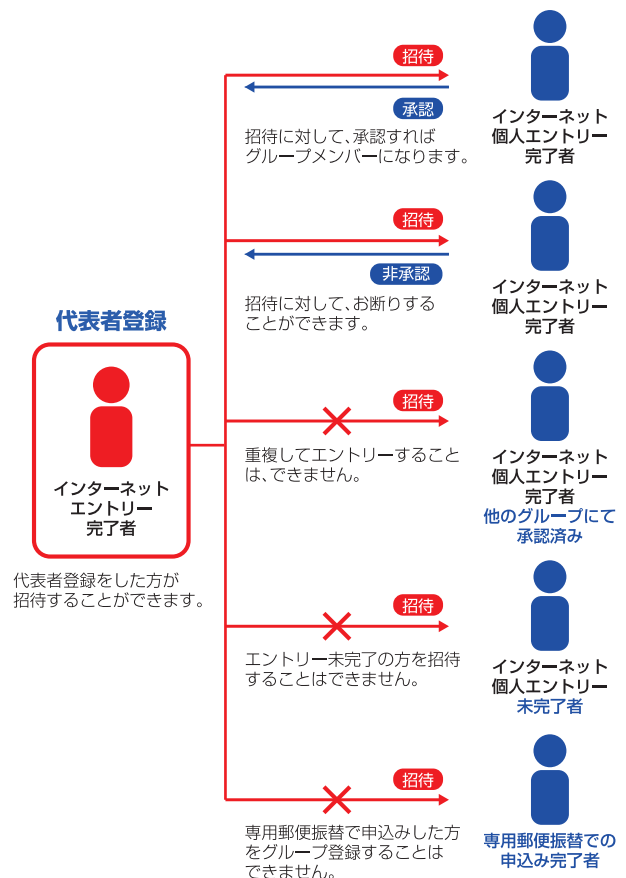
代表者登録

インターネット
エントリー
完了者

代表者登録をした方が招待することができます。

招待

承認

招待に対して、承認すればグループメンバーになります。

インターネット
個人エントリー
完了者

招待

非承認

招待に対して、お断りすることができます。

インターネット
個人エントリー
完了者

招待

重複してエントリーすることは、できません。

インターネット
個人エントリー
完了者
他のグループにて
承認済み

招待

エントリー未完了の方を招待することはできません。

インターネット
個人エントリー
未完了者

招待

専用郵便振替で申込みした方をグループ登録することはできません。

専用郵便振替での
申込み完了者